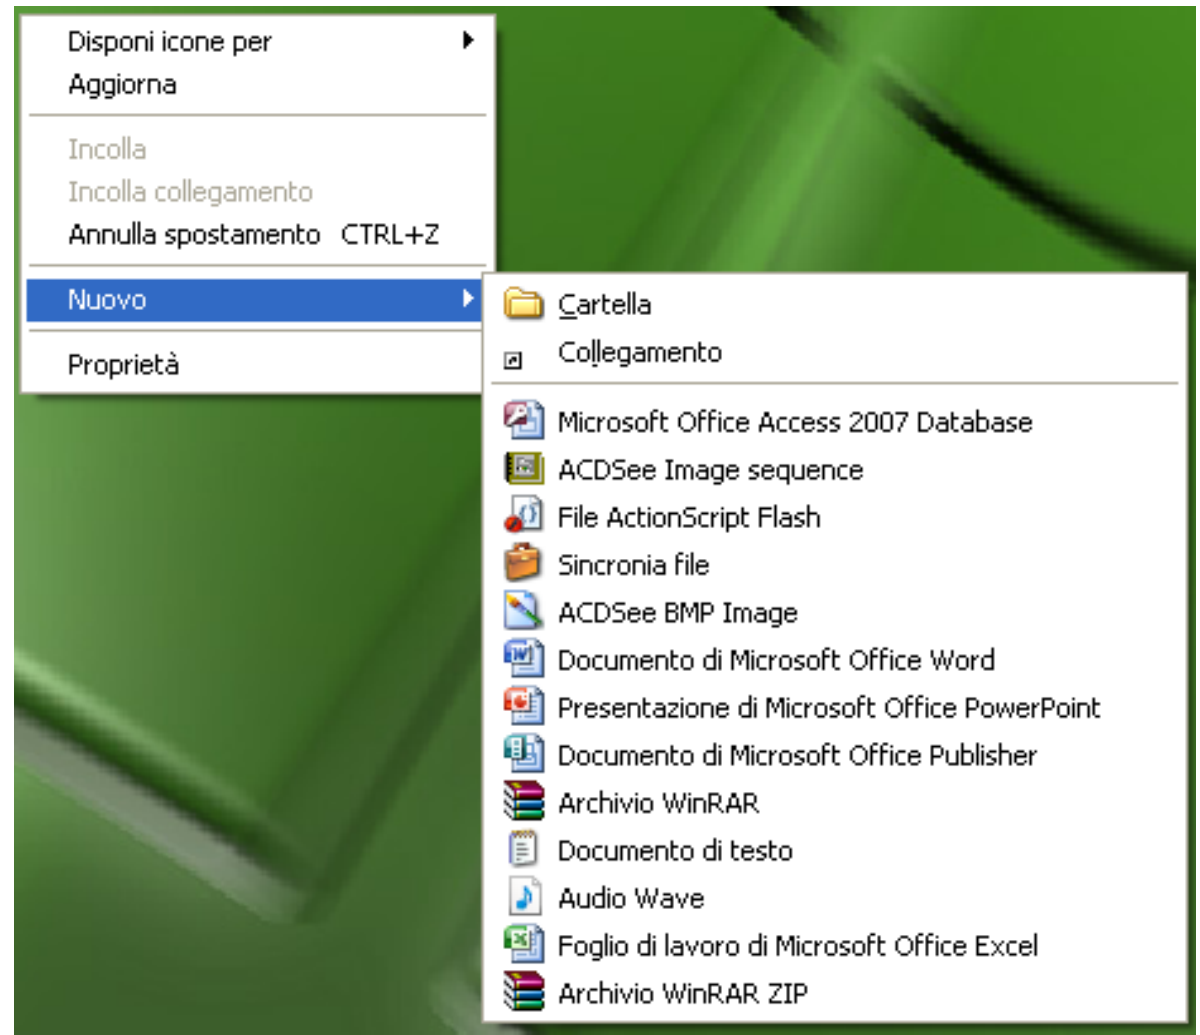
Disponi icone per
Aggiorna

Incolla
Incolla collegamento
Annulla spostamento CTRL+Z

Nuovo

Proprietà

Cartella
Collegamento

Microsoft Office Access 2007 Database
ACDSee Image sequence
File ActionScript Flash
Sincronia file
ACDSee BMP Image
Documento di Microsoft Office Word
Presentazione di Microsoft Office PowerPoint
Documento di Microsoft Office Publisher
Archivio WinRAR
Documento di testo
Audio Wave
Foglio di lavoro di Microsoft Office Excel
Archivio WinRAR ZIP